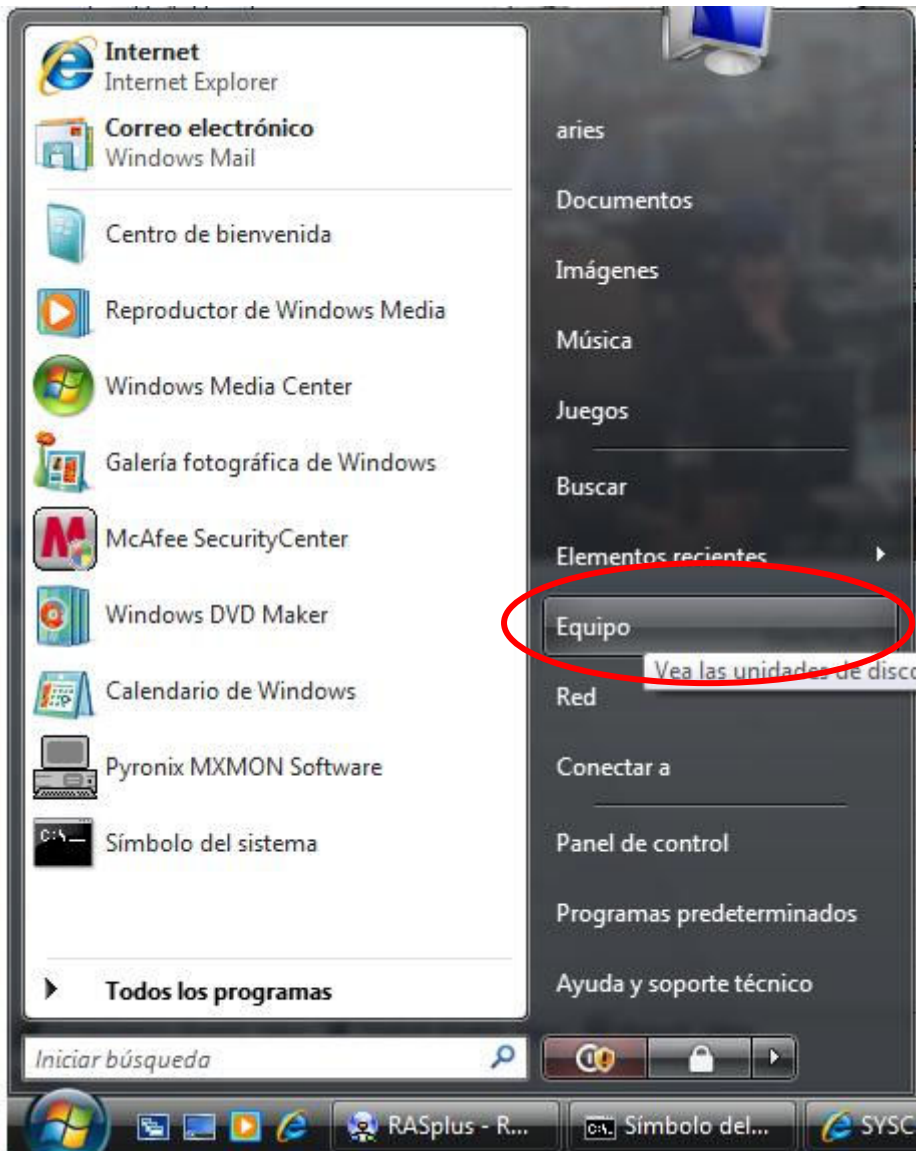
Internet
Internet Explorer

Correo electrónico
Windows Mail

Centro de bienvenida

Reproductor de Windows Media

Windows Media Center

Galería fotográfica de Windows

McAfee SecurityCenter

Windows DVD Maker

Calendario de Windows

Pyronix MXMON Software

Símbolo del sistema

Todos los programas

Iniciar búsqueda

aries

Documentos

Imágenes

Música

Juegos

Buscar

Elementos recientes

Equipo

Vea las unidades de disco

Red

Conectar a

Panel de control

Programas predeterminados

Ayuda y soporte técnico

RASplus - R...

Símbolo del...

SYSC